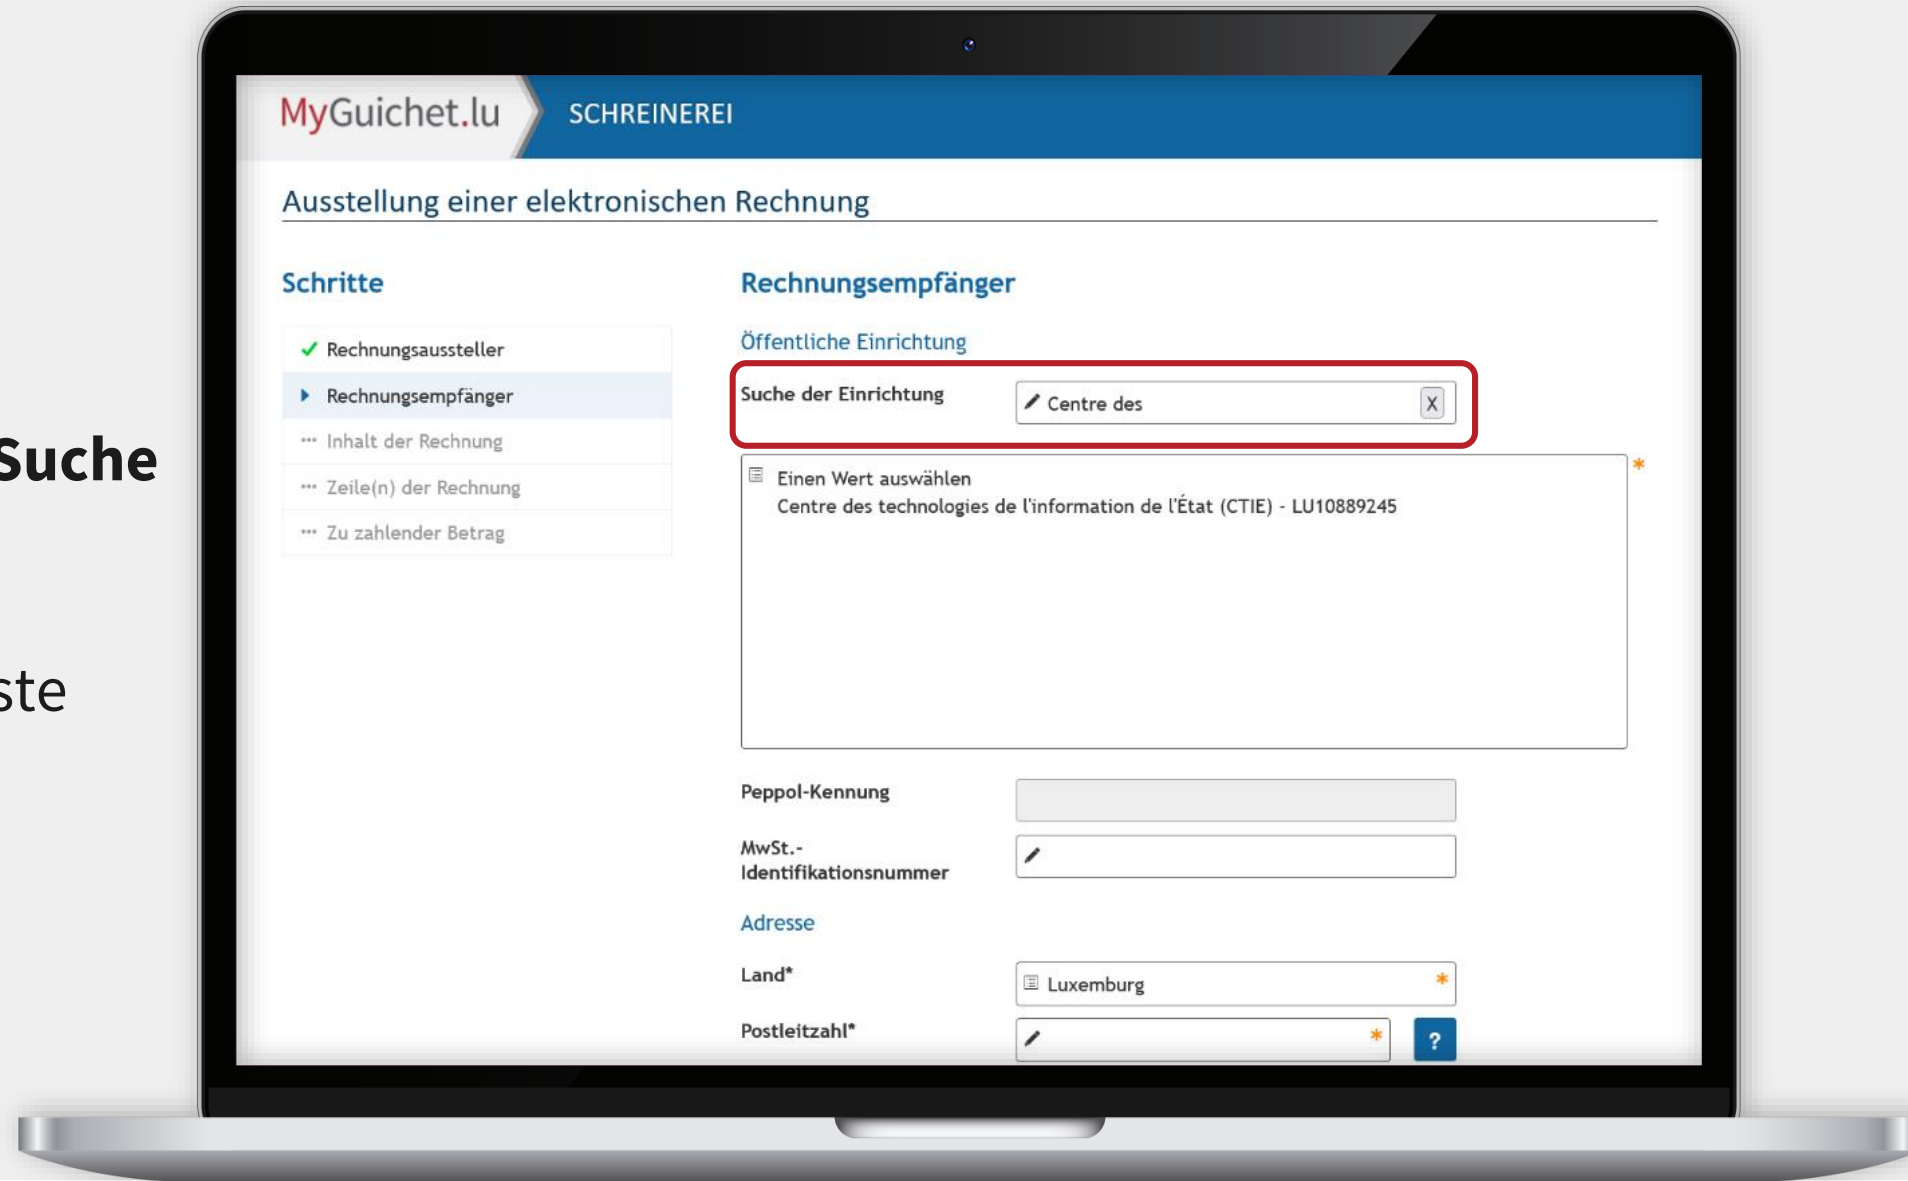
Suche

ste

MyGuichet.lu SCHREINEREI

Ausstellung einer elektronischen Rechnung

Schritte

Rechnungsaussteller
Rechnungsempfänger
Inhalt der Rechnung
Zeile(n) der Rechnung
Zu zahlender Betrag

Rechnungsempfänger

Öffentliche Einrichtung

Suche der Einrichtung
Centre des
X

Einen Wert auswählen
Centre des technologies de l'information de l'État (CTIE) - LU10889245

*

Peppol-Kennung

MwSt.-Identifikationsnummer

Adresse

Land*
Luxemburg *

Postleitzahl*
*
?